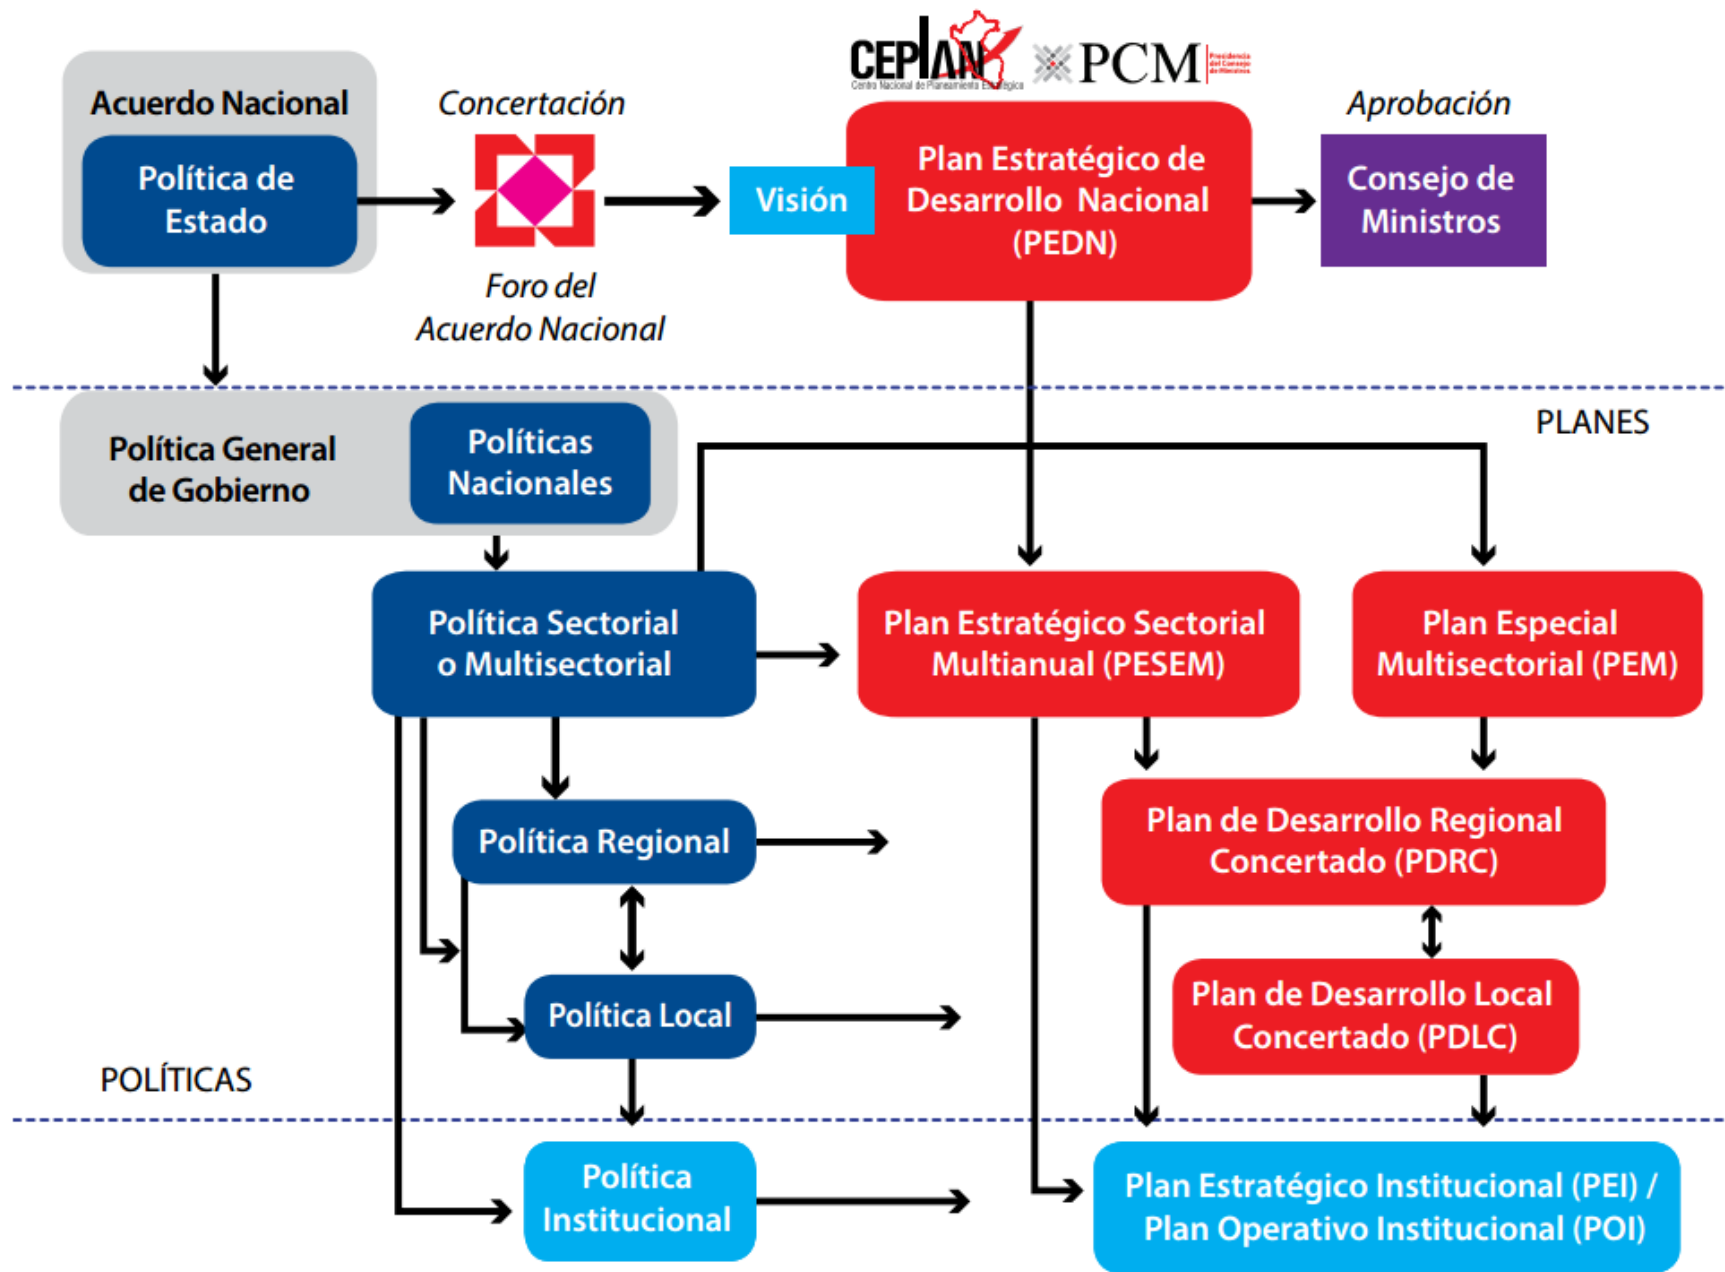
CEPLAN
Centro Nacional de Planeamiento Estratégico

PCM
Presidencia del Consejo de Ministros

Acuerdo Nacional

Política de Estado

Concertación

Foro del Acuerdo Nacional

Visión

Plan Estratégico de Desarrollo Nacional (PEDN)

Aprobación

Consejo de Ministros

PLANES

Política General de Gobierno

Políticas Nacionales

Política Sectorial o Multisectorial

Plan Estratégico Sectorial Multianual (PESEM)

Plan Especial Multisectorial (PEM)

Política Regional

Plan de Desarrollo Regional Concertado (PDRC)

Política Local

Plan de Desarrollo Local Concertado (PDLC)

POLÍTICAS

Política Institucional

Plan Estratégico Institucional (PEI) / Plan Operativo Institucional (POI)